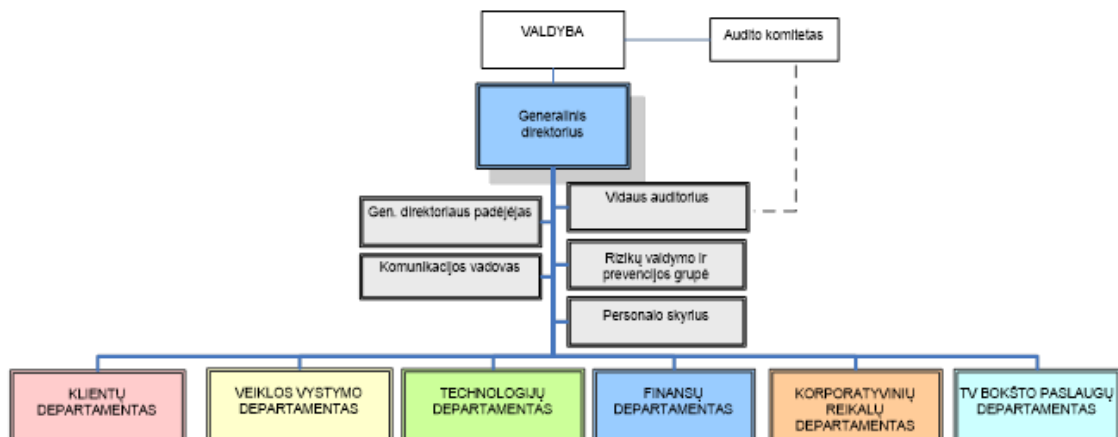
VALDYBA

Audito komitetas

Generalinis direktorius

Gen. direktoriaus padėjėjas

Komunikacijos vadovas

Vidaus auditorius

Rizikų valdymo ir prevencijos grupė

Personalo skyrius

KLIENTŲ DEPARTAMENTAS

VEIKLOS VYSTYMO DEPARTAMENTAS

TECHNOLOGIJŲ DEPARTAMENTAS

FINANSŲ DEPARTAMENTAS

KORPORATYVINIŲ REIKALŲ DEPARTAMENTAS

TV BOKŠTO PASLAUGŲ DEPARTAMENTAS